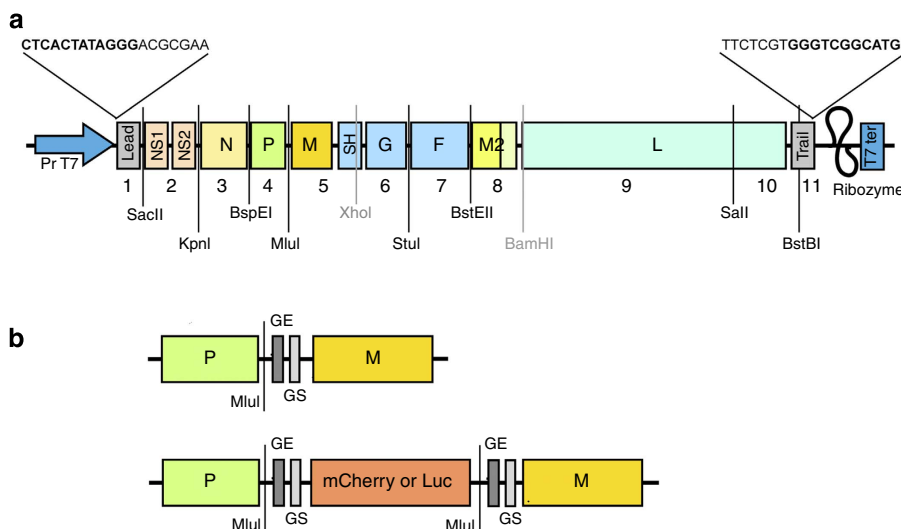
a

CTCACTATAGGGACGCGAA

TTCTCGTGGGTCGGCATG

Pr T7

Lead NS1 NS2 N P M SH G F M2 L Trail T7 ter

1 2 3 4 5 6 7 8 9 10 11

Ribozyme

SacII KpnI BspEI MluI XhoI StuI BstEII BamHI SalI BstBI

b

P GE GS M

MluI

P GE GS mCherry or Luc GE GS M

MluI MluI